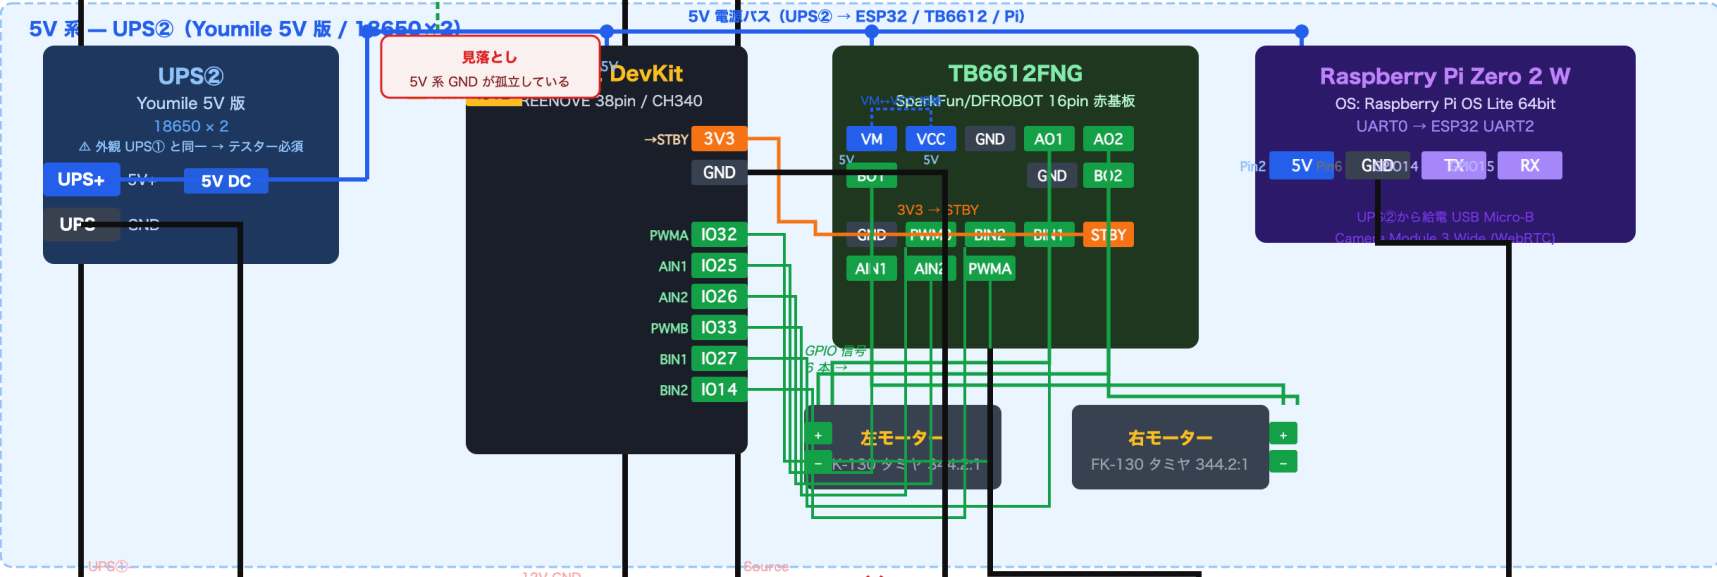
5V 系 — UPS② (Youmile 5V 版 / 18650×2)

5V 電源バス (UPS② → ESP32 / TB6612 / Pi)

UPS②
Youmile 5V 版
18650 × 2
⚠ 外観 UPS① と同一 → テスター必須

UPS+
5V+
5V DC
UPS-
GND

見落とし
5V 系 GND が孤立している

5V
DevKit
FREENOVE 38pin / CH340

→STBY 3V3
GND
PWMA IO32
AIN1 IO25
AIN2 IO26
PWMB IO33
BIN1 IO27
BIN2 IO14

TB6612FNG
VM→ SparkFun/DFROBOT 16pin 赤基板
VM
VCC
GND
AO1
AO2
5V
5V
BO1
GND
BO2
3V3 → STBY
GND
PWMB
BIN2
BIN1
STBY
AIN1
AIN2
PWMA

GPIO 信号
6 本 →

+
左モーター
-
FK-130 タミヤ 344.2:1

右モーター
FK-130 タミヤ 344.2:1
+
-

Raspberry Pi Zero 2 W
OS: Raspberry Pi OS Lite 64bit
UART0 → ESP32 UART2
Pin2
5V
Pin6
GND
IO14
TX
IO15
RX
UPS②から給電 USB Micro-B
Camera Module 3 Wide (WebRTC)

UPS①
12V GND
Source